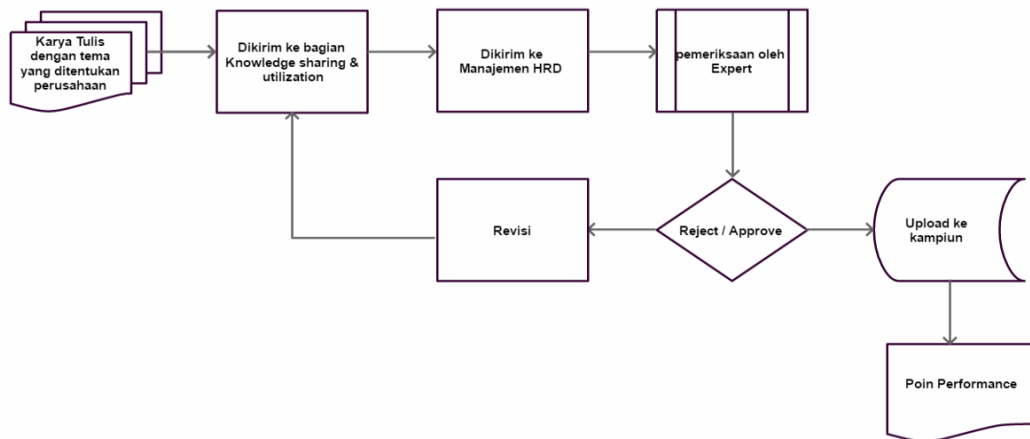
Karya Tulis dengan tema yang ditentukan perusahaan

Dikirim ke bagian Knowledge sharing & utilization

Dikirim ke Manajemen HRD

pemeriksaan oleh Expert

Reject / Approve

Revisi

Upload ke kampiun

Poin Performance